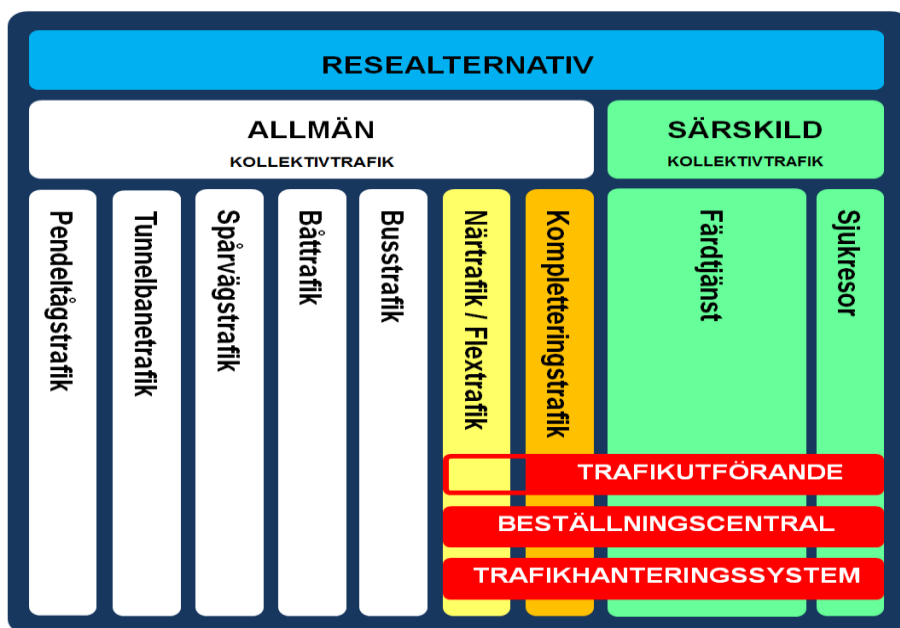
RESEALTERNATIV

ALLMÄN
KOLLEKTIVTRAFIK

SÄRSKILD
KOLLEKTIVTRAFIK

Pendeltågstrafik

Tunnelbanetrafik

Spårvägstrafik

Båttrafik

Busstrafik

Närtrafik / Flextrafik

Kompletteringstrafik

Färdtjänst

Sjukresor

TRAFIKUTFÖRANDE

BESTÄLLNINGSCENTRAL

TRAFIKHANTERINGSSYSTEM